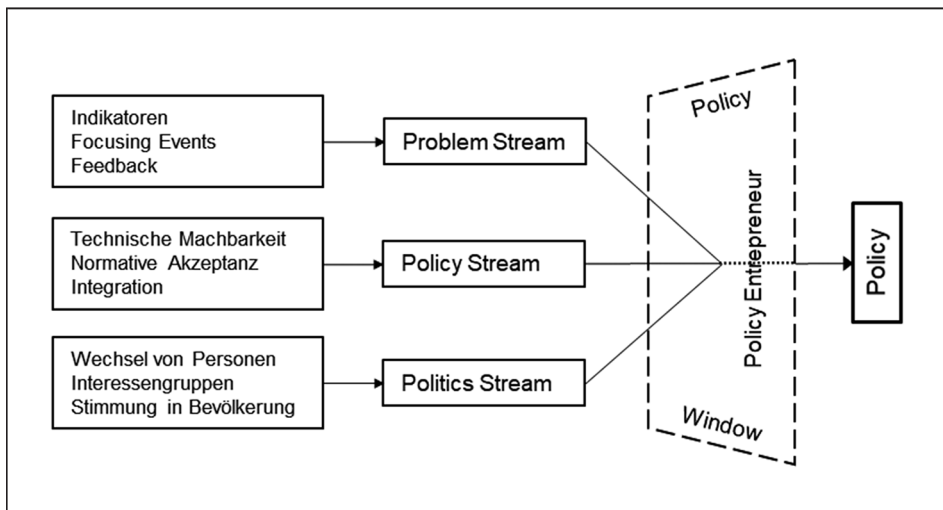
Indikatoren
Focusing Events
Feedback

Problem Stream

Technische Machbarkeit
Normative Akzeptanz
Integration

Policy Stream

Wechsel von Personen
Interessengruppen
Stimmung in Bevölkerung

Politics Stream

Policy

Policy Entrepreneur

Window

Policy